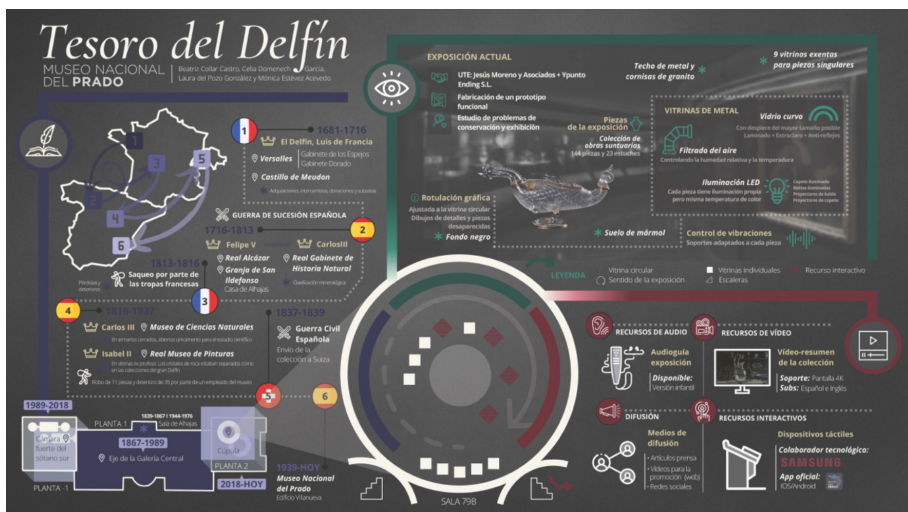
Tesoro del Delfín

MUSEO NACIONAL DEL PRADO

Beatriz Collar Castro, Celia Domenech García, Laura del Pozo González y Mónica Estévez Acevedo

EXPOSICIÓN ACTUAL

UTE: Jesús Moreno y Asociados + Ypunto Ending S.L.

Fabricación de un prototipo funcional

Estudio de problemas de conservación y exhibición

Techo de metal y cornisas de granito

9 vitrinas exentas para piezas singulares

Piezas de la exposición

Colección de obras suntuarias
144 piezas y 23 estuches

VITRINAS DE METAL

Vidrio curvo
Con despiece del mayor tamaño posible
Laminado + Extraclaro + Antirreflejos

Filtrado del aire
Controlando la humedad relativa y la temperatura

Iluminación LED
Cada pieza tiene iluminación propia pero misma temperatura de color

Rotulación gráfica
Ajustada a la vitrina circular
Dibujos de detalles y piezas desaparecidas

Fondo negro

Suelo de mármol

Control de vibraciones
Soportes adaptados a cada pieza

LEYENDA
Vitrina circular
Sentido de la exposición
Vitrinas individuales
Escaleras
Recurso interactivo

1 1681-1716
El Delfín, Luis de Francia
Versalles Gabinete de los Espejos Gabinete Dorado
Castillo de Meudon
Adquisiciones, intercambios, donaciones y subastas

GUERRA DE SUCESIÓN ESPAÑOLA

2 1716-1813
Felipe V
CarlosIII
Real Alcázar
Granja de San Ildefonso
Casa de Alhajas
Real Gabinete de Historia Natural
Clasificación mineralógica

1813-1816
Saqueo por parte de las tropas francesas
Pérdidas y deterioros

3

4 1816-1837
Carlos III Museo de Ciencias Naturales
Isabel II Real Museo de Pinturas
Robo de 11 piezas y deterioro de 35 por parte de un empleado del museo

1837-1839
Guerra Civil Española
Envío de la colección a Suiza

5

6

1989-2018
Caja fuerte del sótano sur
PLANTA -1

PLANTA 1
1839-1867 | 1944-1976 Sala de Alhajas
1867-1989
Eje de la Galería Central

Cúpula
PLANTA 2
2018-HOY

1939-HOY
Museo Nacional del Prado
Edificio Villanueva

SALA 79B

RECURSOS DE AUDIO
Audioguía exposición
Disponible: Versión infantil

RECURSOS DE VÍDEO
Vídeo-resumen de la colección
Soporte: Pantalla 4K
Subs: Español e Inglés

DIFUSIÓN
Medios de difusión
Artículos prensa
Vídeos para la promoción (web)
Redes sociales

RECURSOS INTERACTIVOS
Dispositivos táctiles
Colaborador tecnológico:
SAMSUNG
App oficial:
IOS/Android